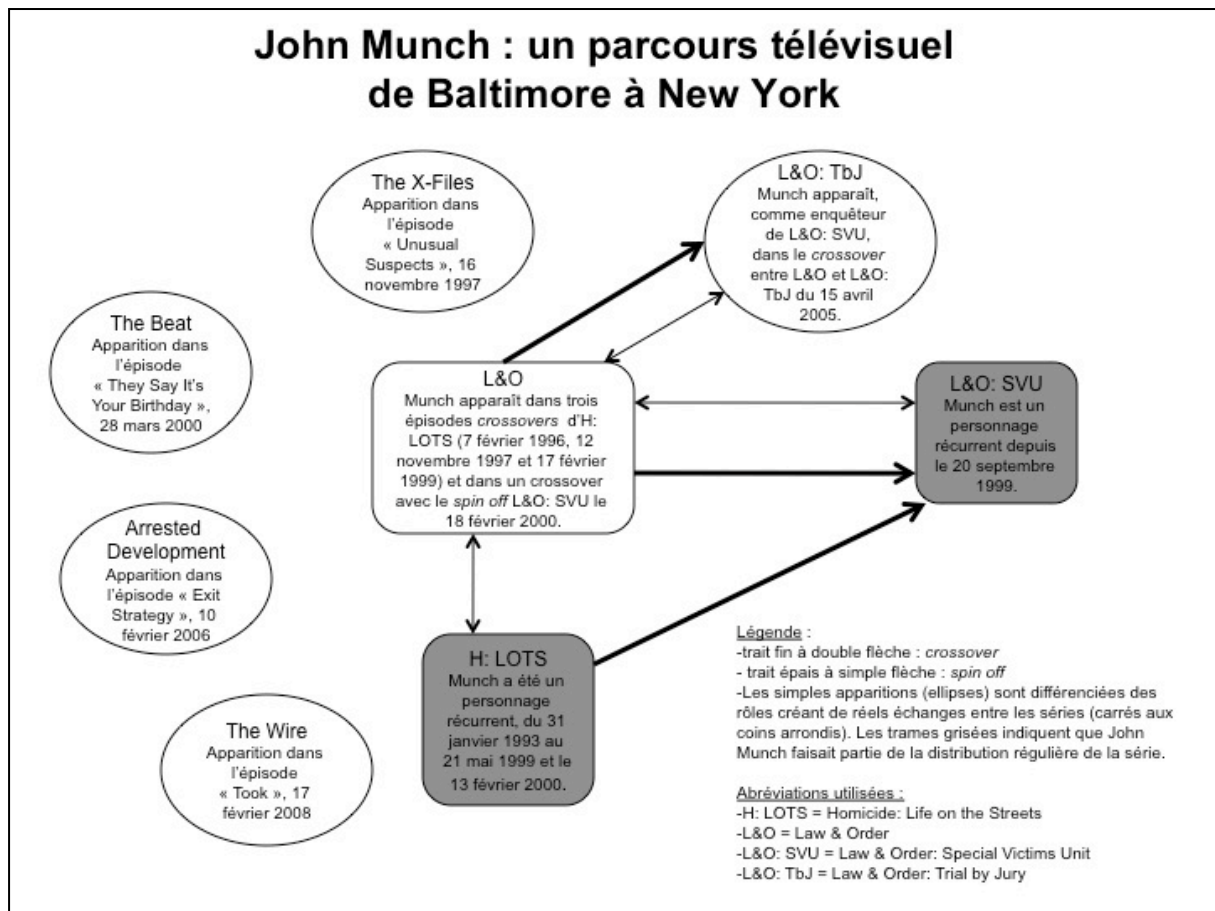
John Munch : un parcours télévisuel de Baltimore à New York

The X-Files
Apparition dans l'épisode « Unusual Suspects », 16 novembre 1997

L&O: TbJ
Munch apparaît, comme enquêteur de L&O: SVU, dans le *crossover* entre L&O et L&O: TbJ du 15 avril 2005.

The Beat
Apparition dans l'épisode « They Say It's Your Birthday », 28 mars 2000

L&O
Munch apparaît dans trois épisodes *crossovers* d'H: LOTS (7 février 1996, 12 novembre 1997 et 17 février 1999) et dans un crossover avec le *spin off* L&O: SVU le 18 février 2000.

L&O: SVU
Munch est un personnage récurrent depuis le 20 septembre 1999.

Arrested Development
Apparition dans l'épisode « Exit Strategy », 10 février 2006

H: LOTS
Munch a été un personnage récurrent, du 31 janvier 1993 au 21 mai 1999 et le 13 février 2000.

The Wire
Apparition dans l'épisode « Took », 17 février 2008

Légende :
-trait fin à double flèche : *crossover*
- trait épais à simple flèche : *spin off*
-Les simples apparitions (ellipses) sont différenciées des rôles créant de réels échanges entre les séries (carrés aux coins arrondis). Les trames grisées indiquent que John Munch faisait partie de la distribution régulière de la série.

Abréviations utilisées :
-H: LOTS = Homicide: Life on the Streets
-L&O = Law & Order
-L&O: SVU = Law & Order: Special Victims Unit
-L&O: TbJ = Law & Order: Trial by Jury